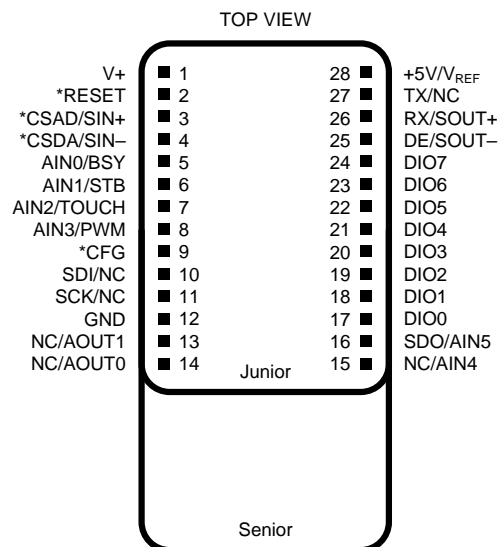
TOP VIEW

V+ 1
*RESET 2
*CSAD/SIN+ 3
*CSDA/SIN– 4
AIN0/BSY 5
AIN1/STB 6
AIN2/TOUCH 7
AIN3/PWM 8
*CFG 9
SDI/NC 10
SCK/NC 11
GND 12
NC/AOUT1 13
NC/AOUT0 14

28 +5V/$V_{REF}$
27 TX/NC
26 RX/SOUT+
25 DE/SOUT–
24 DIO7
23 DIO6
22 DIO5
21 DIO4
20 DIO3
19 DIO2
18 DIO1
17 DIO0
16 SDO/AIN5
15 NC/AIN4

Junior

Senior